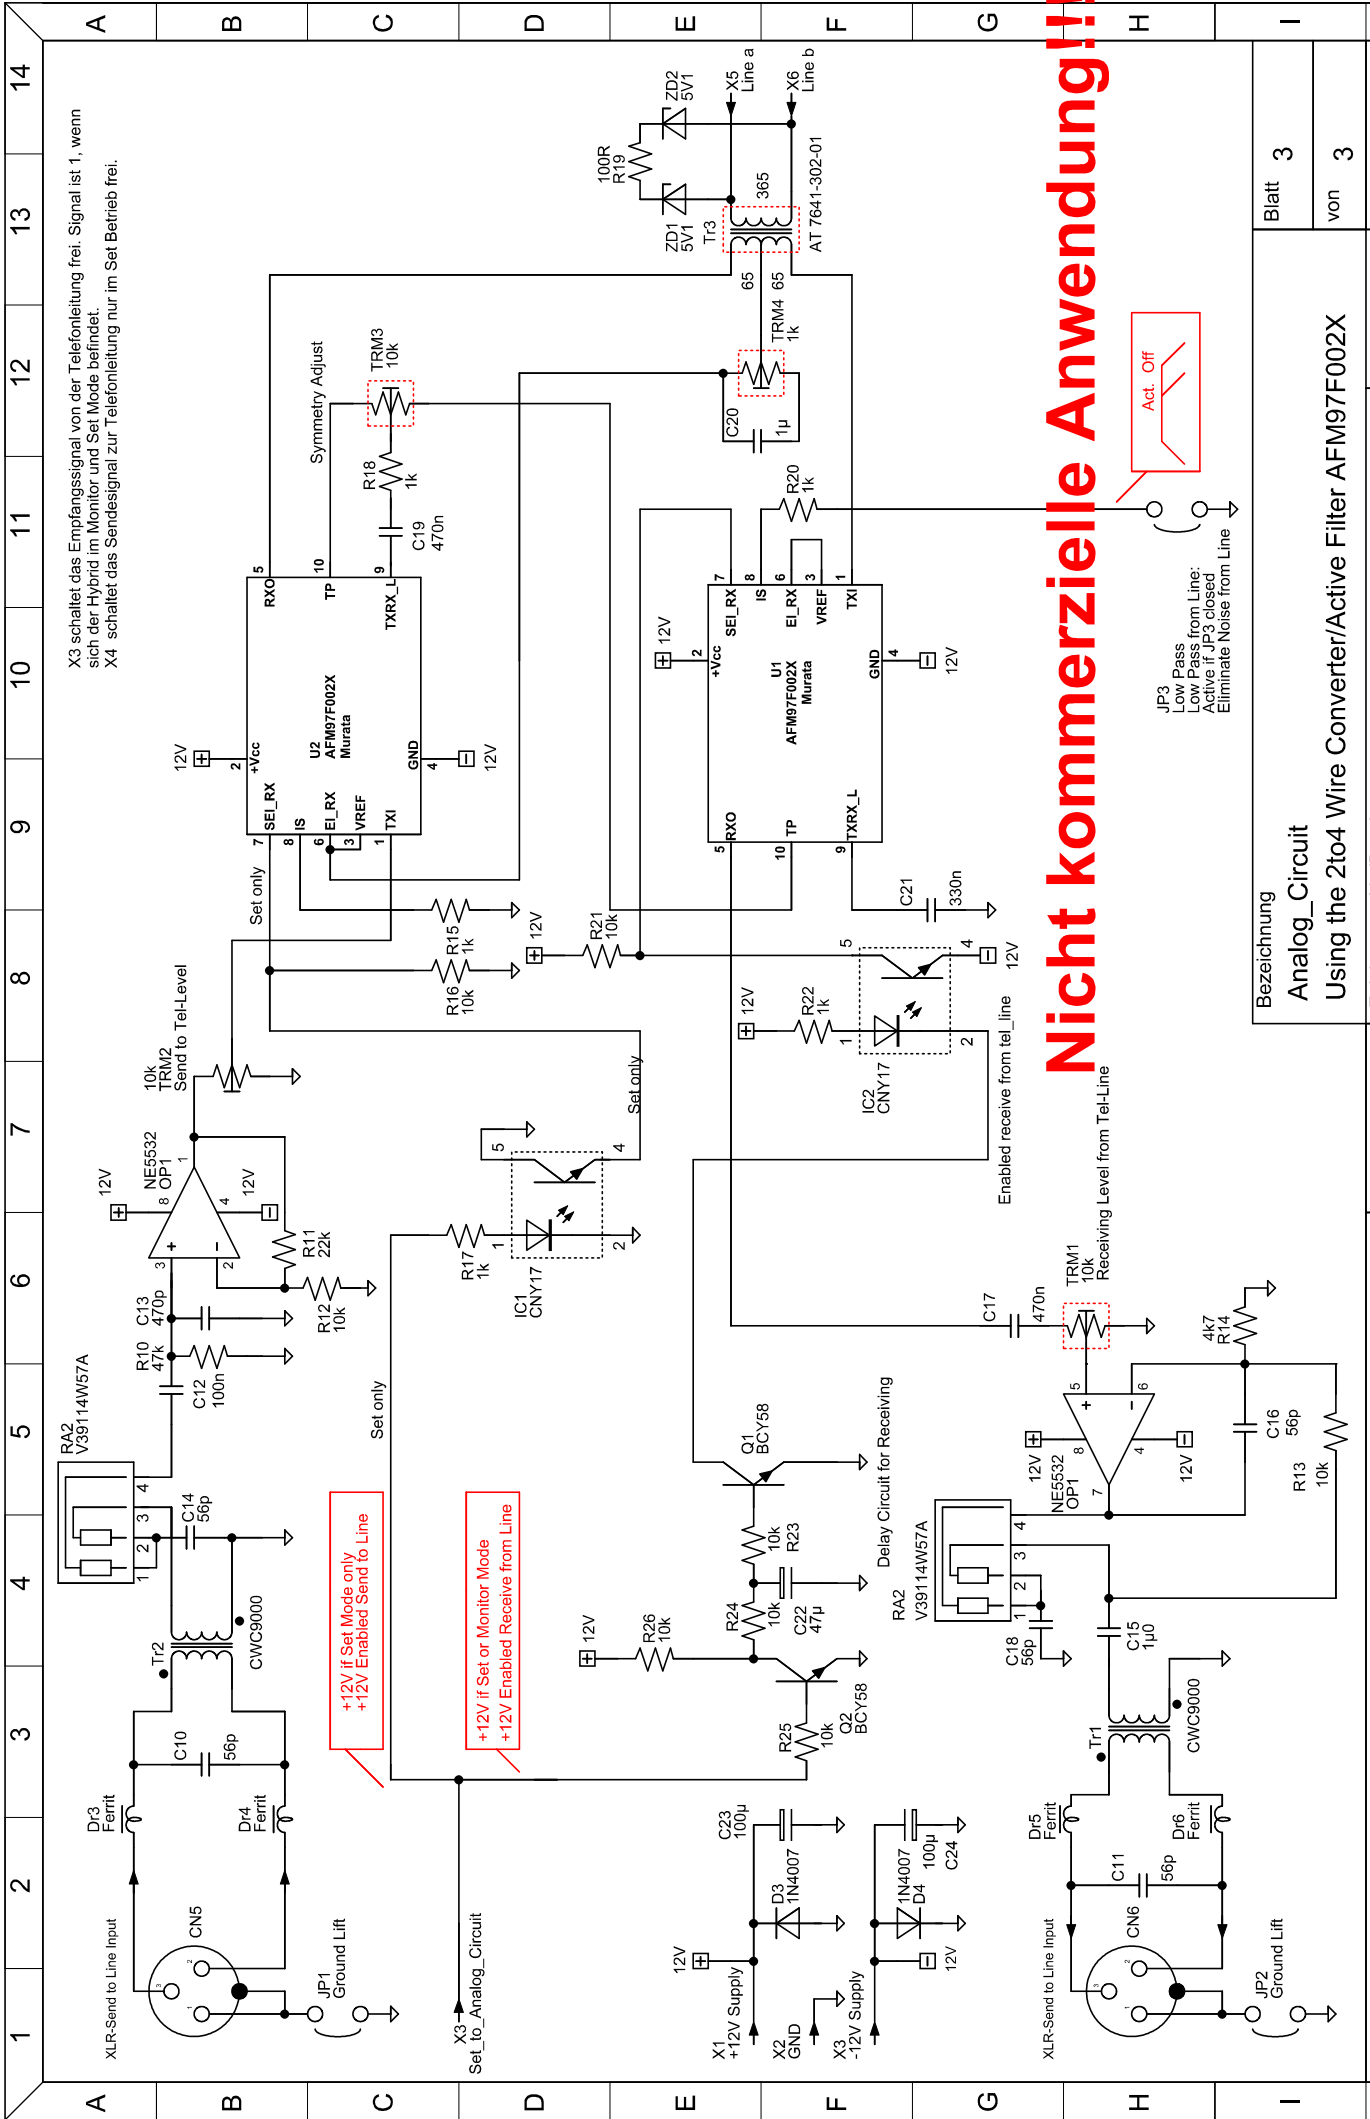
A B C D E F G H I

14 13 12 11 10 9 8 7 6 5 4 3 2 1

X3 schaltet das Empfangssignal von der Telefonleitung frei. Signal ist 1, wenn sich der Hybrid im Monitor und Set Mode befindet.
X4 schaltet das Sendesignal zur Telefonleitung nur im Set Betrieb frei.

Nicht kommerzielle Anwendung!!!

Blatt 3 von 3

Bezeichnung
Analog_Circuit
Using the 2to4 Wire Converter/Active Filter AFM97F002X

ZD2 5V1
X5 Line a
X6 Line b
100R R19
ZD1 5V1
Tr3
365
AT 7641-302-01
65 65
TRM4 1k
C20 1µ
TRM3 10k
Symmetry Adjust
R18 1k
C19 470n
R20 1k
Act. Off
JP3
Low Pass from Line:
Low Pass from Line:
Active if JP3 closed
Eliminate Noise from Line

U2 AFM97F002X Murata
RXO TP TXRX_L +Vcc SEI_RX IS EI_RX VREF TXI GND
5 10 9 2 7 8 6 3 1 4
12V 12V

U1 AFM97F002X Murata
SEI_RX IS EI_RX VREF TXI +Vcc GND RXO TP TXRX_L
7 8 6 3 1 2 4 5 10 9
12V 12V
C21 330n

Set only
R15 1k
R16 10k
12V
R21 10k
5 4
12V
12V
R22 1k
1 2
IC2 CNY17
Enabled receive from tel_line

10k TRM2 Send to Tel-Level
NE5532 OP1
12V 8 4 12V
1 3 2
R11 22k
R12 10k
C13 470p
R10 47k
C12 100n
RA2 V39114W57A
C14 56p
CWC9000
Tr2
C10 56p
Dr3 Ferrit
Dr4 Ferrit
CN5
XLR-Send to Line Input
JP1 Ground Lift

Set only
5 4
R17 1k
1 2
IC1 CNY17
Set only

+12V if Set Mode only
+12V Enabled Send to Line
+12V if Set or Monitor Mode
+12V Enabled Receive from Line

X3 Set_to_Analog_Circuit

C17 470n
TRM1 10k Receiving Level from Tel-Line
4k7 R14
Q1 BCY58
Delay Circuit for Receiving
R23 10k
R24 10k
C22 47µ
12V
R26 10k
Q2 BCY58
R25 10k

NE5532 OP1
12V 12V
5 6 8 4 7
C16 56p
R13 10k
RA2 V39114W57A
C18 56p
C15 1µ0
Tr1
CWC9000
Dr5 Ferrit
Dr6 Ferrit
C11 56p
CN6
XLR-Send to Line Input
JP2 Ground Lift

C23 100µ
D3 1N4007
12V
X1 +12V Supply
X2 GND
X3 -12V Supply
1N4007 D4
100µ C24
12V